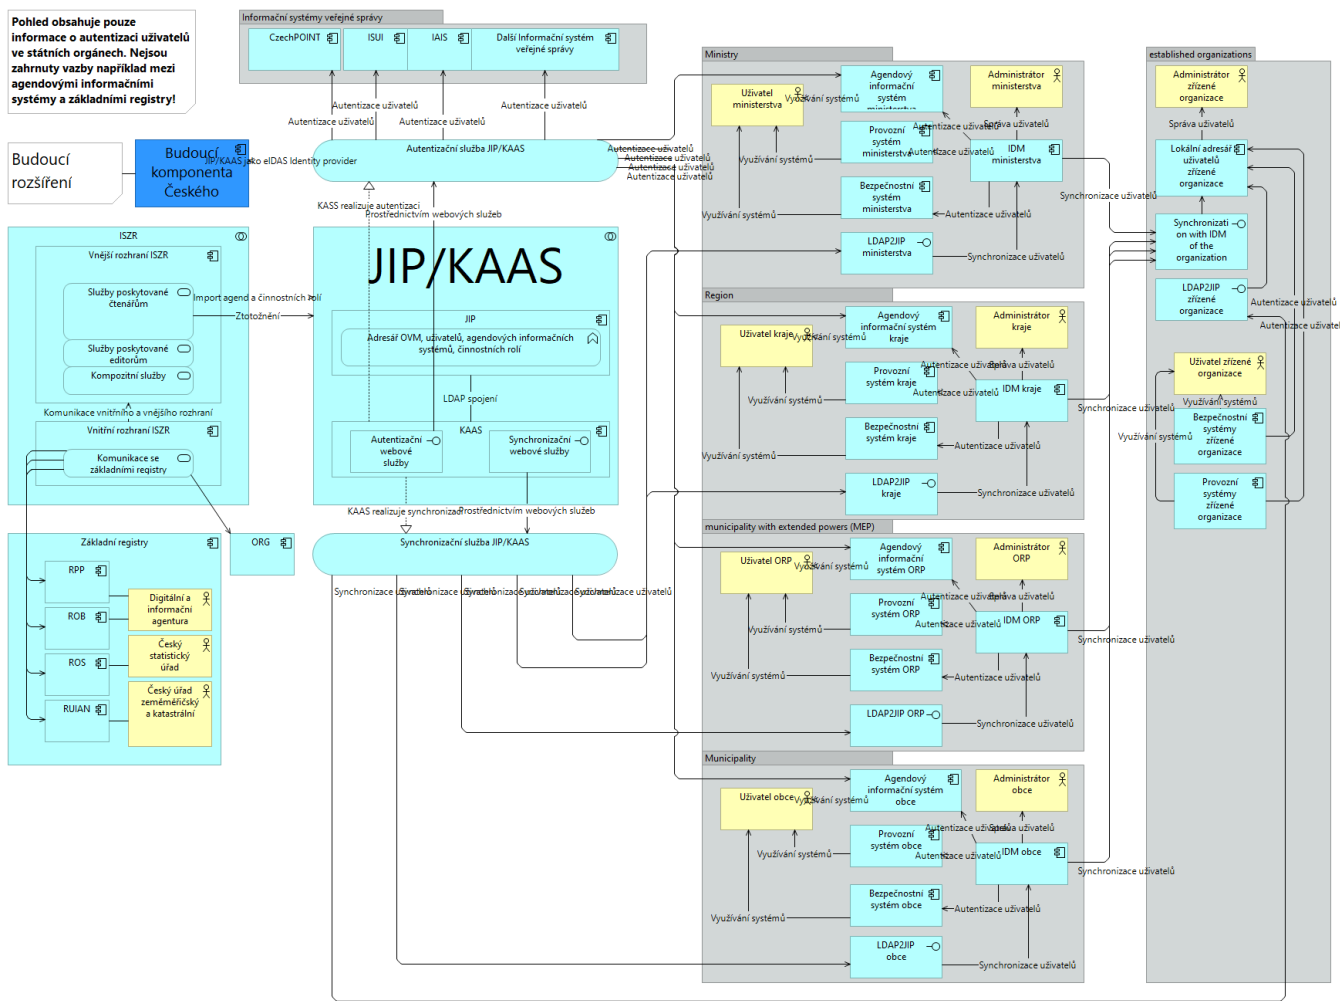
Pohled obsahuje pouze informace o autentizaci uživatelů ve státních orgánech. Nejsou zahrnuty vazby například mezi agendovými informačními systémy a základními registry!

Budoucí rozšíření

Budoucí komponenta Českého

Informační systémy veřejné správy

CzechPOINT

ISUI

IAIS

Další Informační systém veřejné správy

Autentizace uživatelů

Autentizace uživatelů

Autentizace uživatelů

Autentizace uživatelů

Autentizační služba JIP/KAAS

JIP/KAAS jako eIDAS Identity provider

Autentizace uživatelů
Autentizace uživatelů
Autentizace uživatelů
Autentizace uživatelů

KASS realizuje autentizaci

Prostřednictvím webových služeb

ISZR

Vnější rozhraní ISZR

Služby poskytované čtenářům

Import agend a činnostních rolí

Ztotožnění

Služby poskytované editorům

Kompozitní služby

Komunikace vnitřního a vnějšího rozhraní

Vnitřní rozhraní ISZR

Komunikace se základními registry

JIP/KAAS

JIP

Adresář OVM, uživatelů, agendových informačních systémů, činnostních rolí

LDAP spojení

KAAS

Autentizační webové služby

Synchronizační webové služby

KAAS realizuje synchronizaci

Prostřednictvím webových služeb

Synchronizační služba JIP/KAAS

Synchronizace uživatelů Synchronizace uživatelů Synchronizace uživatelů Synchronizace uživatelů Synchronizace uživatelů

Základní registry

ORG

RPP

ROB

ROS

RUIAN

Digitální a informační agentura

Český statistický úřad

Český úřad zeměměřický a katastrální

Ministry

Uživatel ministerstva

Využívání systémů

Agendový informační systém ministerstva

Administrátor ministerstva

Provozní systém ministerstva

Autentizace uživatelů

Správa uživatelů

Autentizace uživatelů

IDM ministerstva

Využívání systémů

Bezpečnostní systém ministerstva

Autentizace uživatelů

Využívání systémů

LDAP2JIP ministerstva

Synchronizace uživatelů

Synchronizace uživatelů

Region

Uživatel kraje

Využívání systémů

Agendový informační systém kraje

Administrátor kraje

Provozní systém kraje

Autentizace uživatelů

Správa uživatelů

Autentizace uživatelů

IDM kraje

Využívání systémů

Synchronizace uživatelů

Bezpečnostní systém kraje

Autentizace uživatelů

Využívání systémů

LDAP2JIP kraje

Synchronizace uživatelů

municipality with extended powers (MEP)

Uživatel ORP

Využívání systémů

Agendový informační systém ORP

Administrátor ORP

Provozní systém ORP

Autentizace uživatelů

Správa uživatelů

Autentizace uživatelů

IDM ORP

Využívání systémů

Synchronizace uživatelů

Bezpečnostní systém ORP

Autentizace uživatelů

Využívání systémů

LDAP2JIP ORP

Synchronizace uživatelů

Municipality

Uživatel obce

Využívání systémů

Agendový informační systém obce

Administrátor obce

Provozní systém obce

Autentizace uživatelů

Správa uživatelů

Autentizace uživatelů

IDM obce

Využívání systémů

Synchronizace uživatelů

Bezpečnostní systém obce

Autentizace uživatelů

Využívání systémů

LDAP2JIP obce

Synchronizace uživatelů

established organizations

Administrátor zřízené organizace

Správa uživatelů

Lokální adresář uživatelů zřízené organizace

Synchronization with IDM of the organization

LDAP2JIP zřízené organizace

Autentizace uživatelů

Autentizace uživatelů

Uživatel zřízené organizace

Využívání systémů

Využívání systémů

Bezpečnostní systémy zřízené organizace

Provozní systémy zřízené organizace